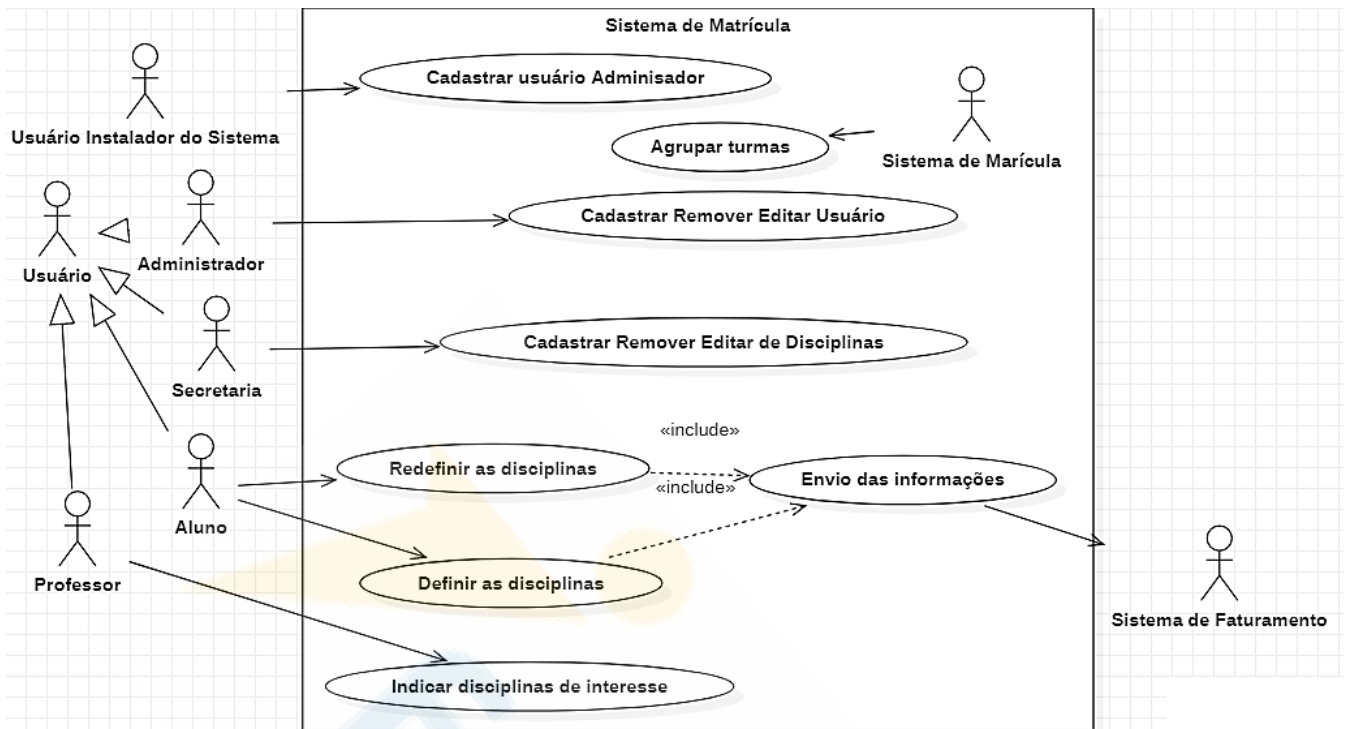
Sistema de Matrícula

Usuário Instalador do Sistema

Cadastrar usuário Adminisador

Agrupar turmas

Sistema de Marícula

Usuário

Administrador

Cadastrar Remover Editar Usuário

Secretaria

Cadastrar Remover Editar de Disciplinas

«include»

Redefinir as disciplinas

«include»

Envio das informações

Aluno

Professor

Definir as disciplinas

Sistema de Faturamento

Indicar disciplinas de interesse